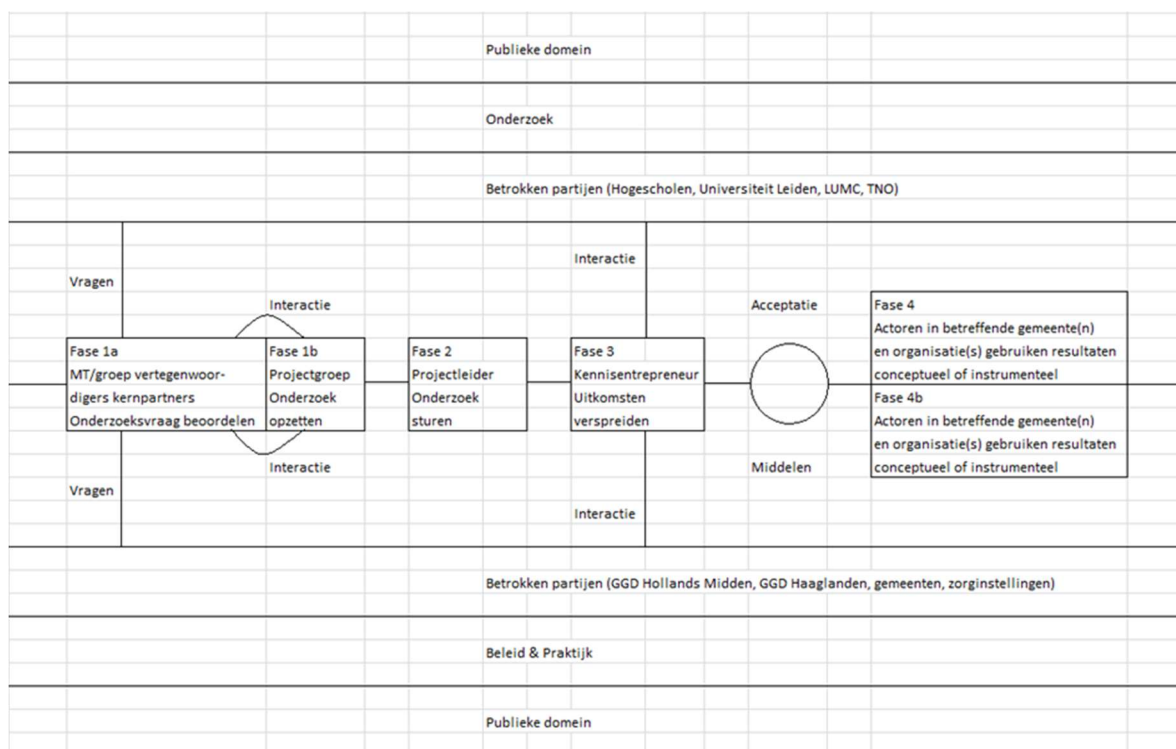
Publieke domein

Onderzoek

Betrokken partijen (Hogescholen, Universiteit Leiden, LUMC, TNO)

Interactie

Vragen

Interactie

Acceptatie

Fase 4
Actoren in betreffende gemeente(n) en organisatie(s) gebruiken resultaten conceptueel of instrumenteel

Fase 1a
MT/groep vertegenwoordigers kernpartners
Onderzoeksvraag beoordelen

Fase 1b
Projectgroep
Onderzoek opzetten

Fase 2
Projectleider
Onderzoek sturen

Fase 3
Kennisentrepreneur
Uitkomsten verspreiden

Fase 4b
Actoren in betreffende gemeente(n) en organisatie(s) gebruiken resultaten conceptueel of instrumenteel

Interactie

Middelen

Vragen

Interactie

Betrokken partijen (GGD Hollands Midden, GGD Haaglanden, gemeenten, zorginstellingen)

Beleid & Praktijk

Publieke domein